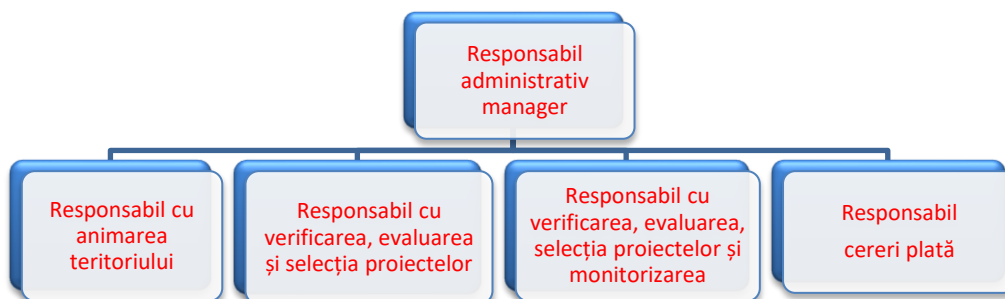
Responsabil administrativ manager

Responsabil cu animarea teritoriului

Responsabil cu verificarea, evaluarea și selecția proiectelor

Responsabil cu verificarea, evaluarea, selecția proiectelor și monitorizarea

Responsabil cereri plată